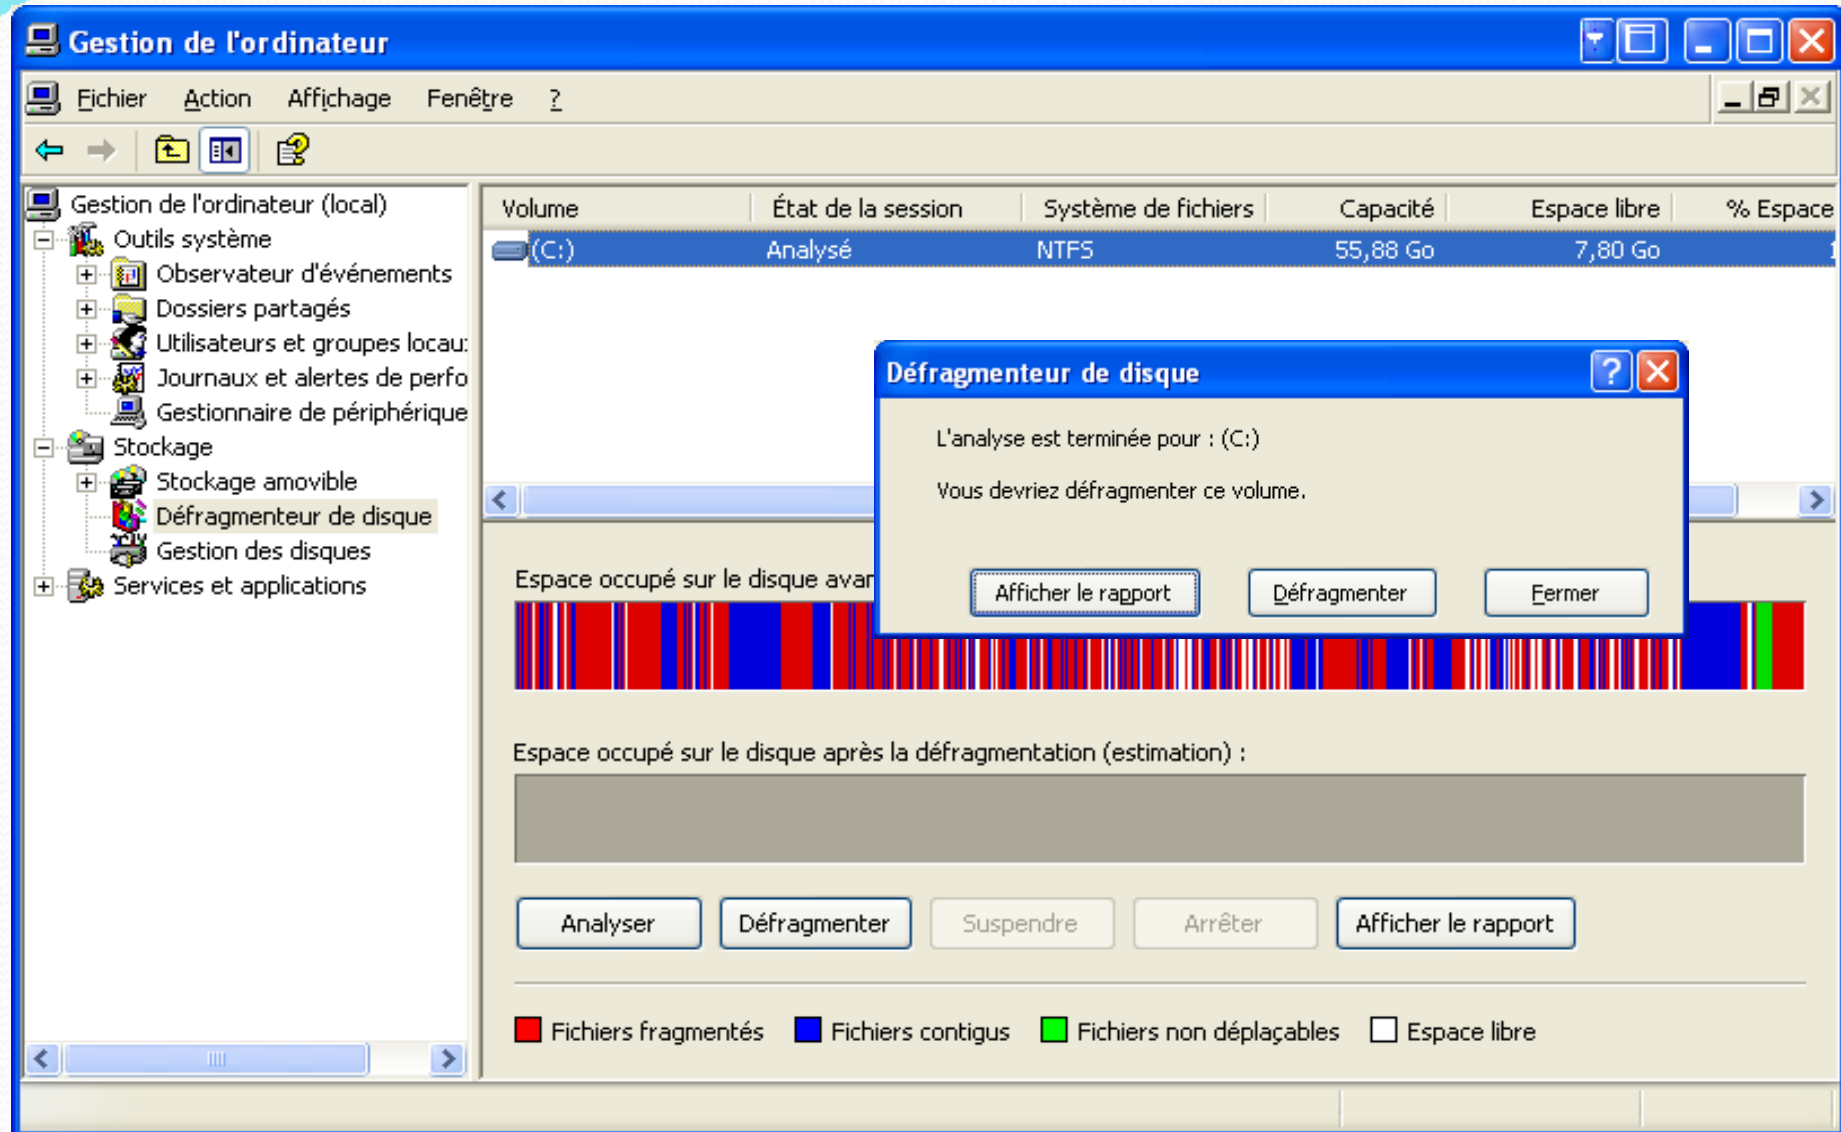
Gestion de l'ordinateur

Fichier Action Affichage Fenêtre ?

Gestion de l'ordinateur (local)
Outils système
Observateur d'événements
Dossiers partagés
Utilisateurs et groupes locau:
Journaux et alertes de perfo
Gestionnaire de périphérique
Stockage
Stockage amovible
Défragmenteur de disque
Gestion des disques
Services et applications

| Volume | État de la session | Système de fichiers | Capacité | Espace libre | % Espace |
|---|---|---|---|---|---|
| (C:) | Analysé | NTFS | 55,88 Go | 7,80 Go | 1 |

Défragmenteur de disque

L'analyse est terminée pour : (C:)

Vous devriez défragmenter ce volume.

Afficher le rapport Défragmenter Fermer

Espace occupé sur le disque avar

Espace occupé sur le disque après la défragmentation (estimation) :

Analyser Défragmenter Suspendre Arrêter Afficher le rapport

Fichiers fragmentés Fichiers contigus Fichiers non déplaçables Espace libre